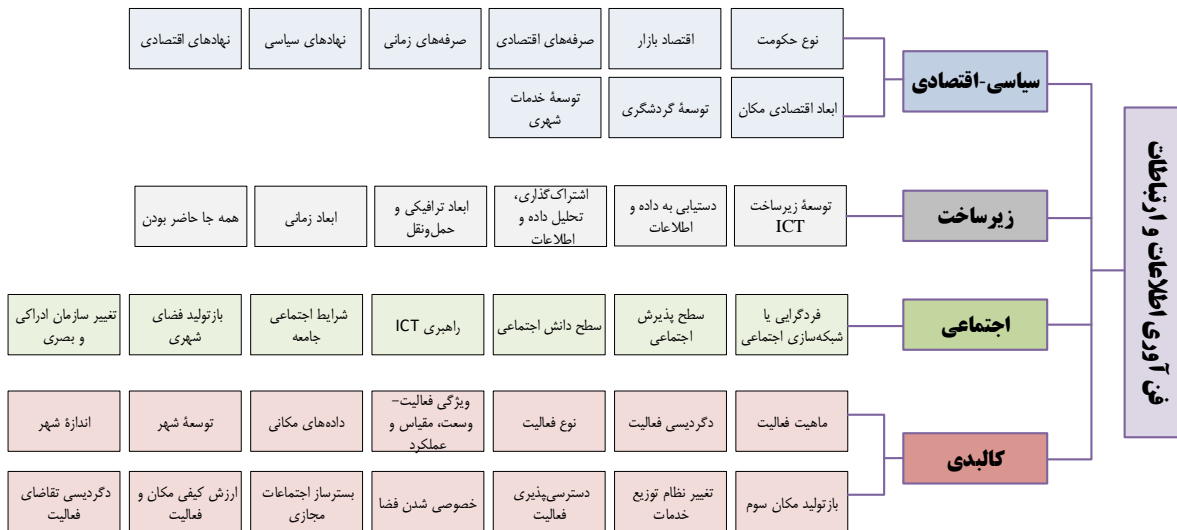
فن آوری اطلاعات و ارتباطات

سیاسی-اقتصادی

نوع حکومت
اقتصاد بازار
صرفه‌های اقتصادی
صرفه‌های زمانی
نهادهای سیاسی
نهادهای اقتصادی
ابعاد اقتصادی مکان
توسعهٔ گردشگری
توسعهٔ خدمات شهری

زیرساخت

توسعهٔ زیرساخت ICT
دستیابی به داده و اطلاعات
اشتراک‌گذاری، تحلیل داده و اطلاعات
ابعاد ترافیکی و حمل‌ونقل
ابعاد زمانی
همه جا حاضر بودن

اجتماعی

فردگرایی یا شبکه‌سازی اجتماعی
سطح پذیرش اجتماعی
سطح دانش اجتماعی
راهبری ICT
شرایط اجتماعی جامعه
بازتولید فضای شهری
تغییر سازمان ادراکی و بصری

کالبدی

ماهیت فعالیت
دگردیسی فعالیت
نوع فعالیت
ویژگی فعالیت- وسعت، مقیاس و عملکرد
داده‌های مکانی
توسعهٔ شهر
اندازهٔ شهر
بازتولید مکان سوم
تغییر نظام توزیع خدمات
دسترسی‌پذیری فعالیت
خصوصی شدن فضا
بسترساز اجتماعات مجازی
ارزش کیفی مکان و فعالیت
دگردیسی تقاضای فعالیت